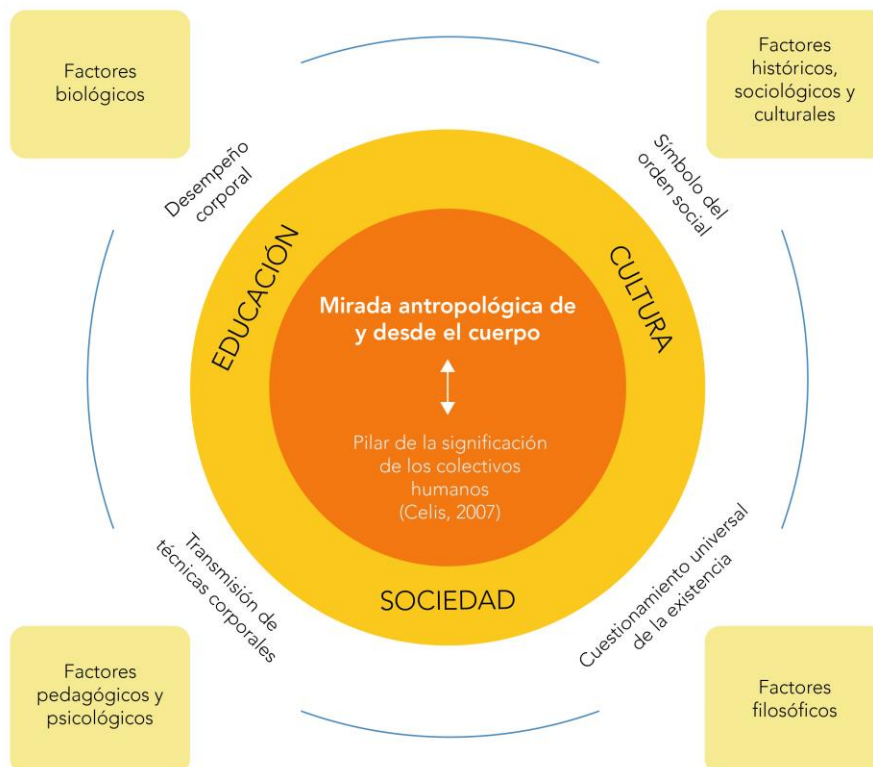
Factores biológicos

Factores históricos, sociológicos y culturales

Desempeño corporal

Símbolo del orden social

EDUCACIÓN

CULTURA

Mirada antropológica de y desde el cuerpo

Pilar de la significación de los colectivos humanos (Celis, 2007)

SOCIEDAD

Transmisión de técnicas corporales

Cuestionamiento universal de la existencia

Factores pedagógicos y psicológicos

Factores filosóficos